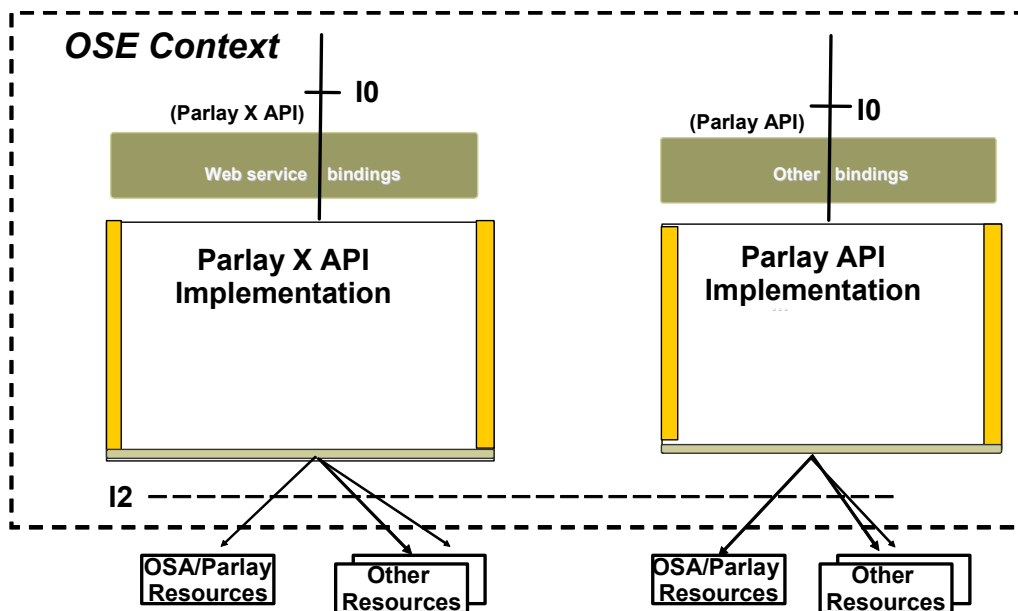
OSE Context

(Parlay X API)

I0

Web service bindings

Parlay X API Implementation

(Parlay API)

I0

Other bindings

Parlay API Implementation

I2

OSA/Parlay Resources

Other Resources

OSA/Parlay Resources

Other Resources